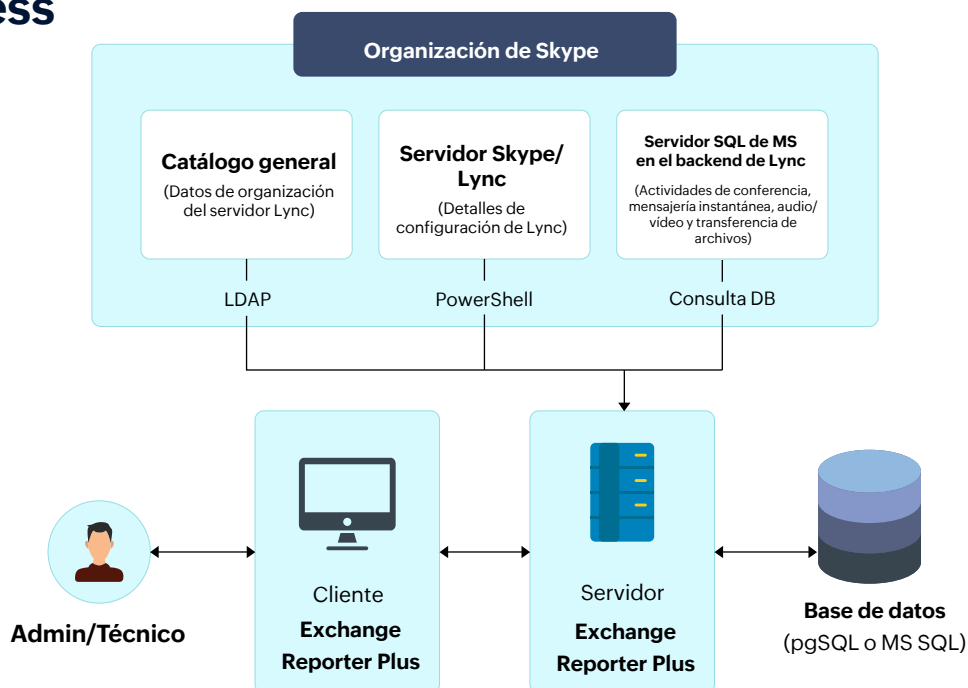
ess

Organización de Skype

Catálogo general
(Datos de organización del servidor Lync)

Servidor Skype/ Lync
(Detalles de configuración de Lync)

Servidor SQL de MS en el backend de Lync
(Actividades de conferencia, mensajería instantánea, audio/ video y transferencia de archivos)

LDAP

PowerShell

Consulta DB

Admin/Técnico

Cliente
Exchange Reporter Plus

Servidor
Exchange Reporter Plus

Base de datos
(pgSQL o MS SQL)